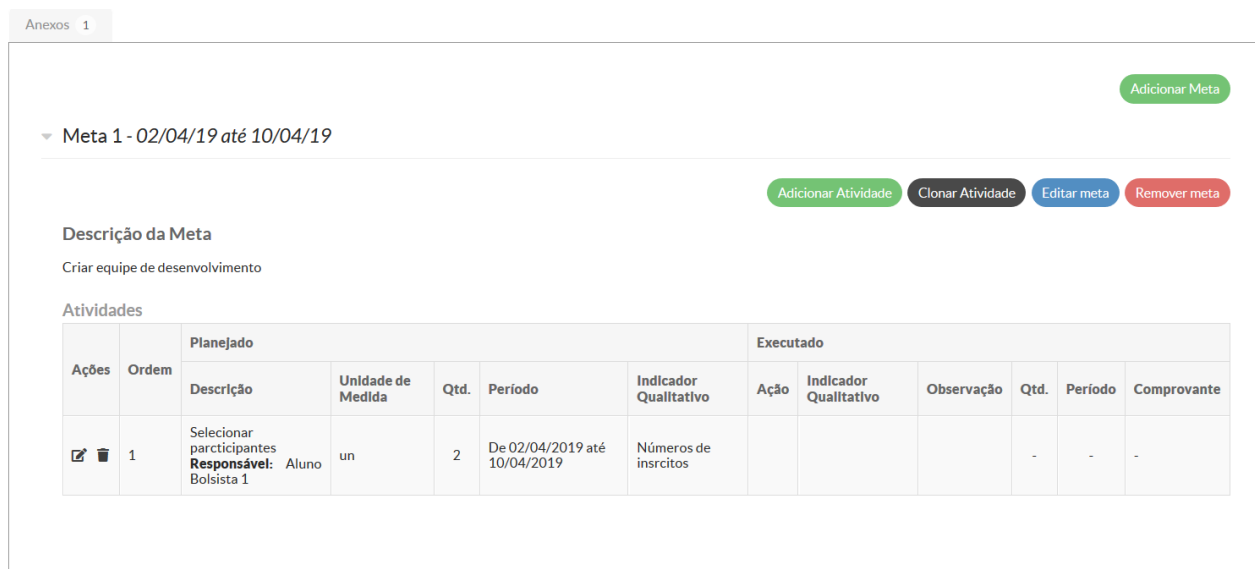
Anexos 1

Adicionar Meta

Meta 1 - *02/04/19 até 10/04/19*

Adicionar Atividade Clonar Atividade Editar meta Remover meta

Descrição da Meta

Criar equipe de desenvolvimento

Atividades

| Ações | Ordem | Planejado | | | | | Executado | | | | | |
|---|---|---|---|---|---|---|---|---|---|---|---|---|
| | | Descrição | Unidade de Medida | Qtd. | Período | Indicador Qualitativo | Ação | Indicador Qualitativo | Observação | Qtd. | Período | Comprovante |
| | 1 | Selecionar parcticipantes **Responsável:** Aluno Bolsista 1 | un | 2 | De 02/04/2019 até 10/04/2019 | Números de insrcitos | | | | - | - | - |